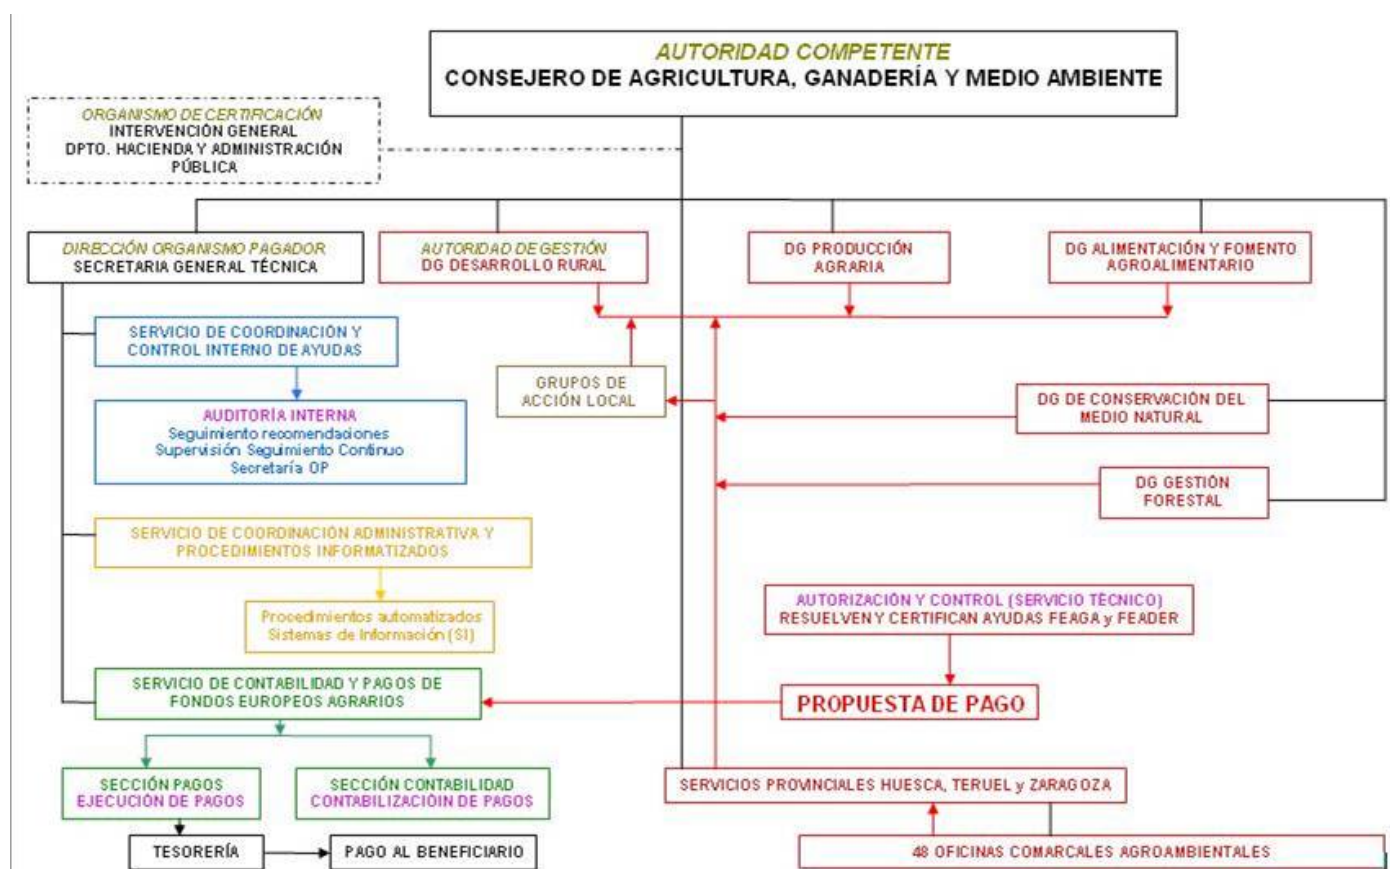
AUTORIDAD COMPETENTE
CONSEJERO DE AGRICULTURA, GANADERÍA Y MEDIO AMBIENTE

ORGANISMO DE CERTIFICACIÓN
INTERVENCIÓN GENERAL
DPTO. HACIENDA Y ADMINISTRACIÓN PÚBLICA

DIRECCIÓN ORGANISMO PAGADOR
SECRETARIA GENERAL TÉCNICA

AUTORIDAD DE GESTIÓN
DG DESARROLLO RURAL

DG PRODUCCIÓN AGRARIA

DG ALIMENTACIÓN Y FOMENTO AGROALIMENTARIO

SERVICIO DE COORDINACIÓN Y CONTROL INTERNO DE AYUDAS

GRUPOS DE ACCIÓN LOCAL

DG DE CONSERVACIÓN DEL MEDIO NATURAL

AUDITORÍA INTERNA
Seguimiento recomendaciones
Supervisión Seguimiento Continuo
Secretaría OP

DG GESTIÓN FORESTAL

SERVICIO DE COORDINACIÓN ADMINISTRATIVA Y PROCEDIMIENTOS INFORMATIZADOS

Procedimientos automatizados
Sistemas de Información (SI)

AUTORIZACIÓN Y CONTROL (SERVICIO TÉCNICO)
RESUELVEN Y CERTIFICAN AYUDAS FEAGA y FEADER

SERVICIO DE CONTABILIDAD Y PAGOS DE FONDOS EUROPEOS AGRARIOS

PROPUESTA DE PAGO

SECCIÓN PAGOS
EJECUCIÓN DE PAGOS

SECCIÓN CONTABILIDAD
CONTABILIZACIÓIN DE PAGOS

SERVICIOS PROVINCIALES HUESCA, TERUEL y ZARAGOZA

TESORERÍA

PAGO AL BENEFICIARIO

48 OFICINAS COMARCALES AGROAMBIENTALES